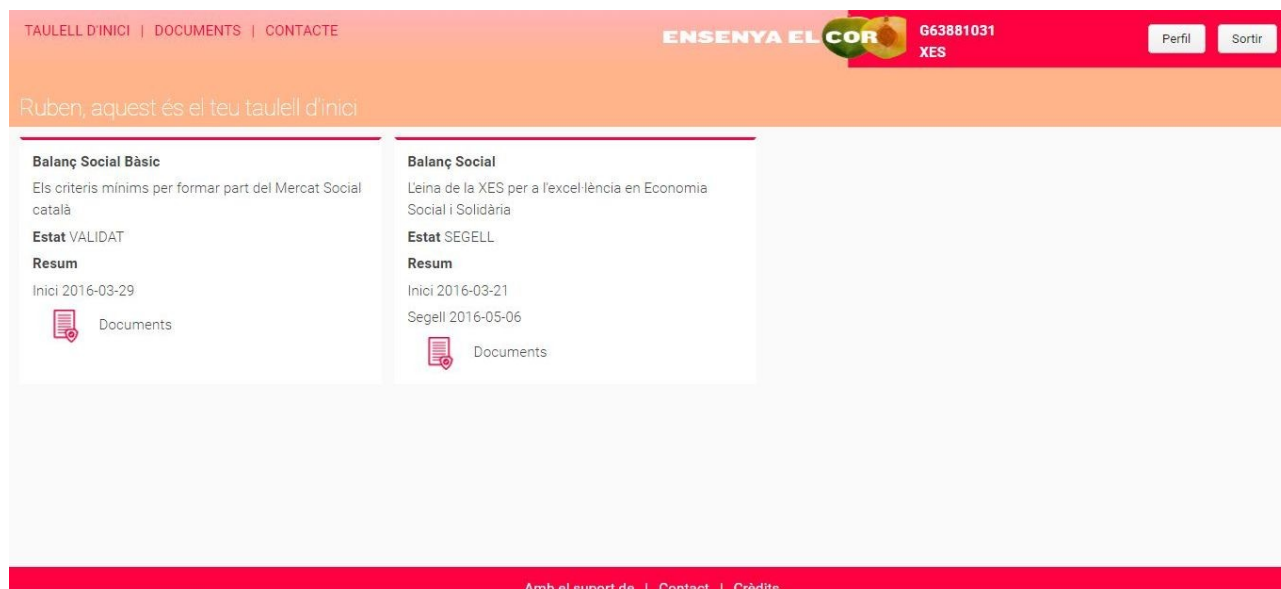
TAULELL D'INICI | DOCUMENTS | CONTACTE

ENSENYA EL COR

G63881031
XES

Perfil

Sortir

Ruben, aquest és el teu taulell d'inici

**Balanç Social Bàsic**
Els criteris mínims per formar part del Mercat Social català
**Estat** VALIDAT
**Resum**
Inici 2016-03-29
Documents

**Balanç Social**
L'eina de la XES per a l'excel·lència en Economia Social i Solidària
**Estat** SEGELL
**Resum**
Inici 2016-03-21
Segell 2016-05-06
Documents

Amb el suport de | Contact | Crèdits